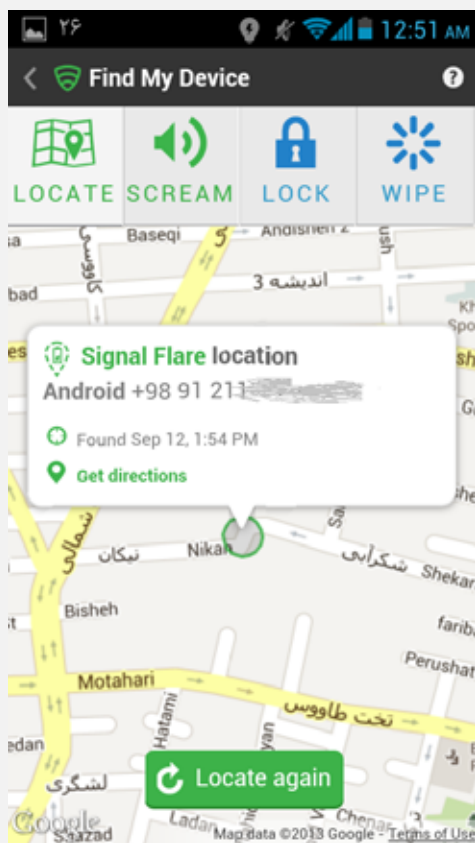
۲۶ 12:51 AM

Find My Device

LOCATE SCREAM LOCK WIPE

Baseqi Andishen 2 sa bad اندیشه ۳ کاووسی ush

Signal Flare location
Android +98 91 211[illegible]
Found Sep 12, 1:54 PM
Get directions

شمالی نیکان Nikan شکرابی Shekar
Bisheh
fariba
Perushat
Motahari
تخت طاووس
Hatami
edan
لشگری
Sazad
Ladan
Chenar

Locate again

Google
Map data ©2013 Google - Terms of Use